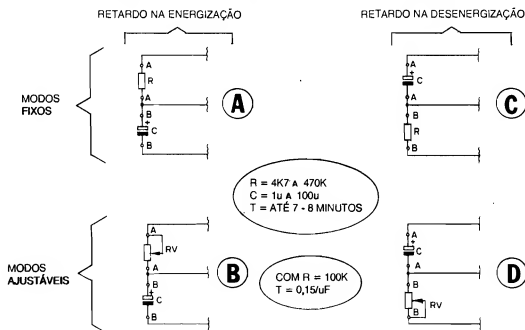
RETARDO NA ENERGIZAÇÃO

RETARDO NA DESENERGIZAÇÃO

MODOS FIXOS

A
R
A
B
C
B

A

A
C
A
B
R
B

C

R = 4K7 A 470K
C = 1u A 100u
T = ATÉ 7 - 8 MINUTOS

MODOS AJUSTÁVEIS

A
RV
A
B
C
B

B

COM R = 100K
T = 0,15/uF

A
C
A
B
RV
B

D